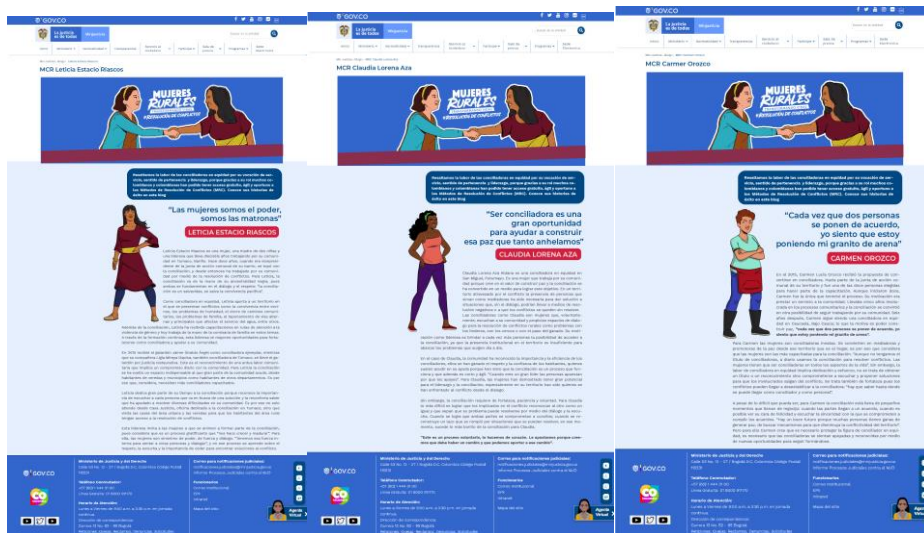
GOV.CO

MCR Leticia Estacio Riascos

MUJERES RURALES

"Las mujeres somos el poder, somos las matronas"

LETICIA ESTACIO RIASCOS

GOV.CO

MCR Claudia Lorena Aza

MUJERES RURALES

"Ser conciliadora es una gran oportunidad para ayudar a construir esa paz que tanto anhelamos"

CLAUDIA LORENA AZA

GOV.CO

MCR Carmer Orozco

MUJERES RURALES

"Cada vez que dos personas se ponen de acuerdo, yo siento que estoy poniendo mi granito de arena"

CARMEN OROZCO

GOV.CO

GOV.CO

GOV.CO